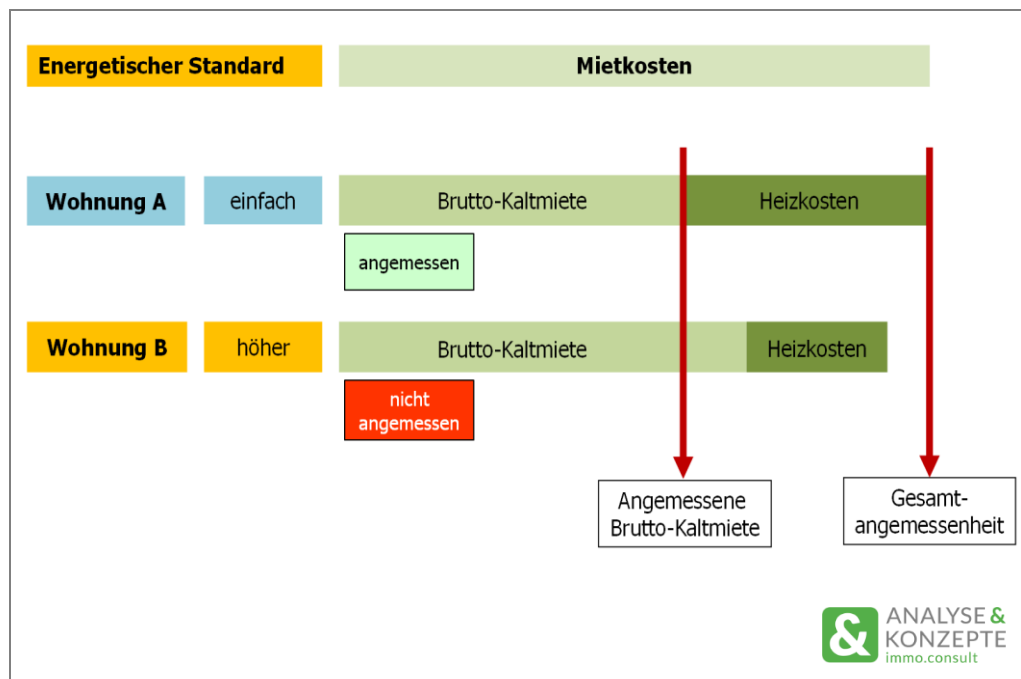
Energetischer Standard

Mietkosten

Wohnung A

einfach

Brutto-Kaltmiete

Heizkosten

angemessen

Wohnung B

höher

Brutto-Kaltmiete

Heizkosten

nicht angemessen

Angemessene Brutto-Kaltmiete

Gesamt-angemessenheit

& ANALYSE & KONZEPTE immo.consult